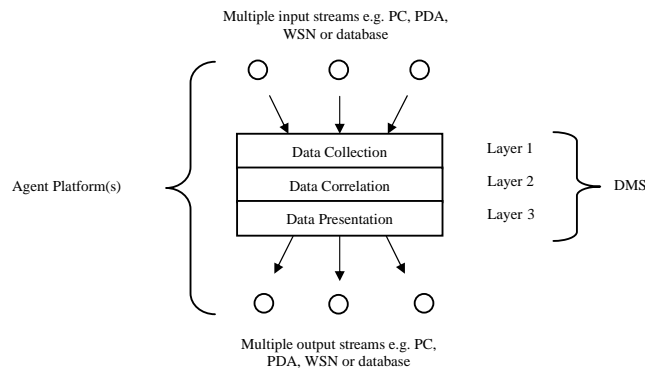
Multiple input streams e.g. PC, PDA, WSN or database

Agent Platform(s)

Data Collection
Data Correlation
Data Presentation

Layer 1
Layer 2
Layer 3

DMS

Multiple output streams e.g. PC, PDA, WSN or database